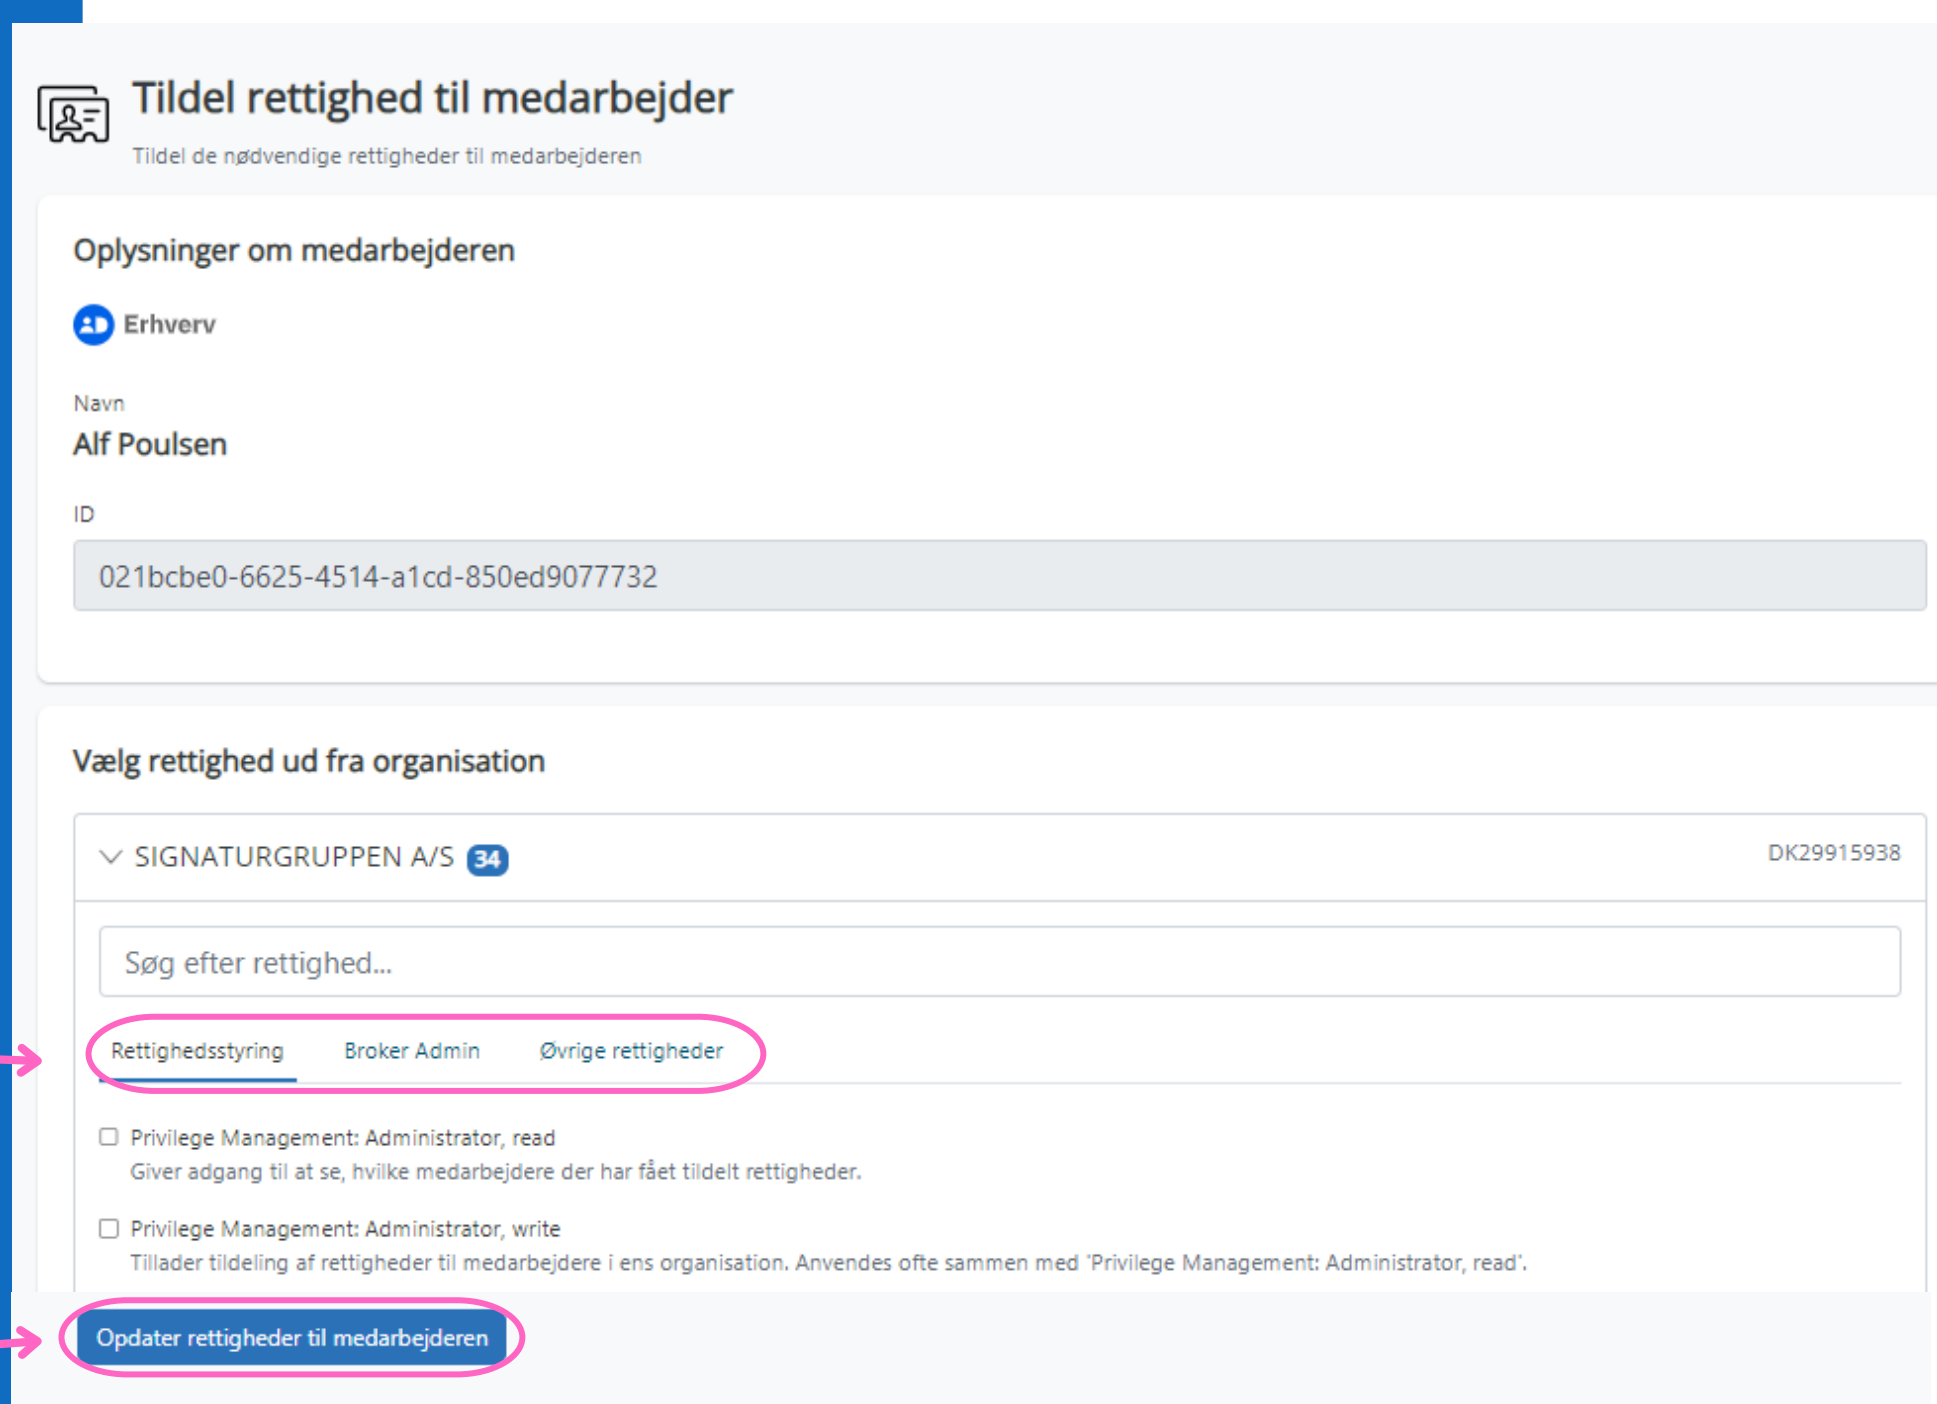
Tildel rettighed til medarbejder
Tildel de nødvendige rettigheder til medarbejderen

Oplysninger om medarbejderen

Erhverv

Navn
Alf Poulsen

ID
021bcbe0-6625-4514-a1cd-850ed9077732

Vælg rettighed ud fra organisation

SIGNATURGRUPPEN A/S 34
DK29915938

Søg efter rettighed...

Rettighedsstyring
Broker Admin
Øvrige rettigheder

Privilege Management: Administrator, read
Giver adgang til at se, hvilke medarbejdere der har fået tildelt rettigheder.

Privilege Management: Administrator, write
Tillader tildeling af rettigheder til medarbejdere i ens organisation. Anvendes ofte sammen med 'Privilege Management: Administrator, read'.

Opdater rettigheder til medarbejderen